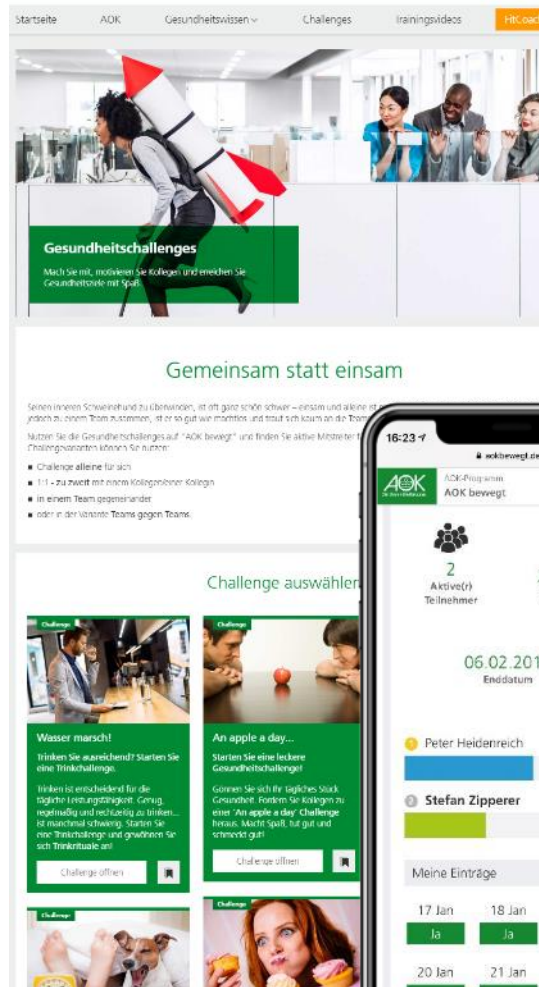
Startseite AOK Gesundheitswissen Challenges Trainingsvideos FitCoach

Gesundheitschallenges

Mach Sie mit, motivieren Sie Kollegen und erreichen Sie Gesundheitsziele mit Spaß.

Gemeinsam statt einsam

Seinen inneren Schweinehund zu überwinden, ist oft ganz schön schwer – einsam und alleine ist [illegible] jedoch zu einem Team zusammen, ist er so gut wie machtlos und traut sich kaum an die Team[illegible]

Nutzen Sie die Gesundheitschallenges auf "AOK bewegt" und finden Sie aktive Mitstreiter f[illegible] Challengevarianten können Sie nutzen:

- Challenge alleine für sich
- 1:1 - zu zweit mit einem Kollegen/einer Kollegin
- in einem Team gegeneinander
- oder in der Variante Teams gegen Teams

Challenge auswählen

Challenge

Wasser marsch!

Trinken Sie ausreichend? Starten Sie eine Trinkchallenge.

Trinken ist entscheidend für die tägliche Leistungsfähigkeit. Genug, regelmäßig und rechtzeitig zu trinken... ist manchmal schwierig. Starten Sie eine Trinkchallenge und gewöhnen Sie sich Trinkrituale an!

Challenge öffnen

Challenge

An apple a day...

Starten Sie eine leckere Gesundheitschallenge!

Gönnen Sie sich Ihr tägliches Stück Gesundheit. Fordern Sie Kollegen zu einer "An apple a day" Challenge heraus. Macht Spaß, tut gut und schmeckt gut!

Challenge öffnen

Challenge

Challenge

16:23

aokbewegt.de

AOK Die Gesundheitskasse

AOK-Programm
AOK bewegt

2
Aktive(r) Teilnehmer

06.02.201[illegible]
Enddatum

Peter Heidenreich

Stefan Zipperer

Meine Einträge

17 Jan
Ja

18 Jan
Ja

20 Jan

21 Jan